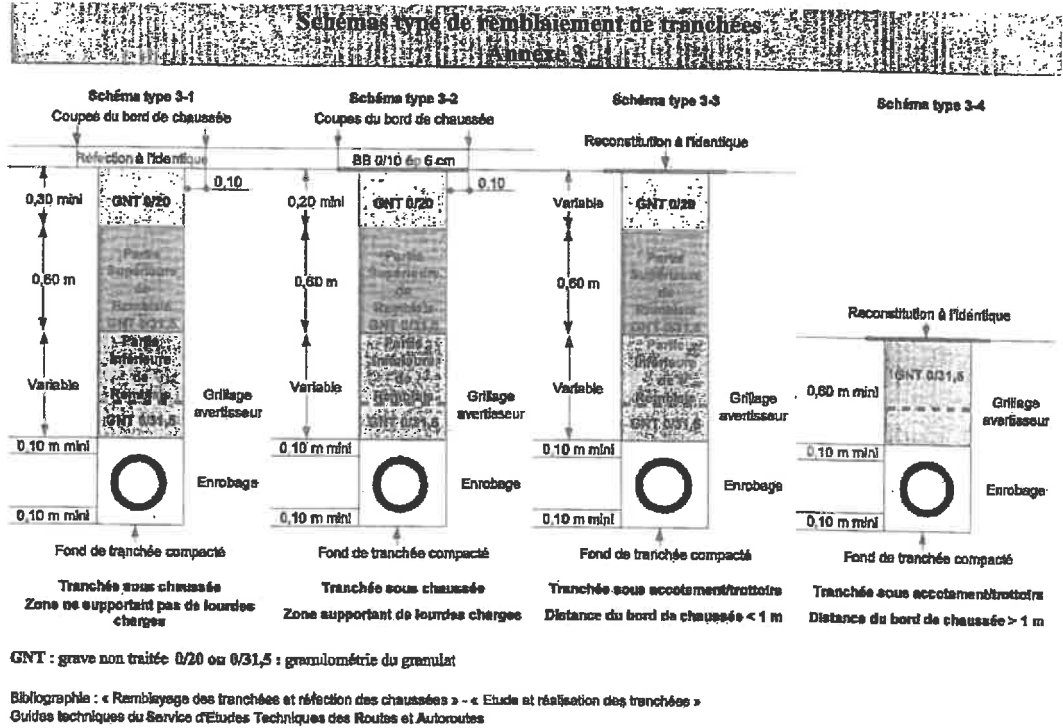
Schémas type de remblaiement de tranchées
Annexe 3

Schéma type 3-1
Coupes du bord de chaussée
Réfection à l'identique
0,10
0,30 mini
GNT 0/20
0,60 m
Partie Supérieure de Remblais GNT 0/31,5
Variable
Partie Inférieure de Remblais GNT 0/31,5
Grillage avertisseur
0,10 m mini
Enrobage
0,10 m mini
Fond de tranchée compacté
Tranchée sous chaussée
Zone ne supportant pas de lourdes charges

Schéma type 3-2
Coupes du bord de chaussée
BB 0/10 ép 6 cm
0,10
0,20 mini
GNT 0/20
0,60 m
Partie Supérieure de Remblais GNT 0/31,5
Variable
Partie Inférieure de Remblais GNT 0/31,5
Grillage avertisseur
0,10 m mini
Enrobage
0,10 m mini
Fond de tranchée compacté
Tranchée sous chaussée
Zone supportant de lourdes charges

Schéma type 3-3
Reconstitution à l'identique
Variable
GNT 0/20
0,60 m
Partie Supérieure de Remblais GNT 0/31,5
Variable
Partie Inférieure de Remblais GNT 0/31,5
Grillage avertisseur
0,10 m mini
Enrobage
0,10 m mini
Fond de tranchée compacté
Tranchée sous accotement/trottoirs
Distance du bord de chaussée < 1 m

Schéma type 3-4
Reconstitution à l'identique
0,60 m mini
GNT 0/31,5
Grillage avertisseur
0,10 m mini
Enrobage
0,10 m mini
Fond de tranchée compacté
Tranchée sous accotement/trottoirs
Distance du bord de chaussée > 1 m

GNT : grave non traitée 0/20 ou 0/31,5 : granulométrie du granulat

Bibliographie : « Remblayage des tranchées et réfection des chaussées » - « Etude et réalisation des tranchées »
Guides techniques du Service d'Etudes Techniques des Routes et Autoroutes